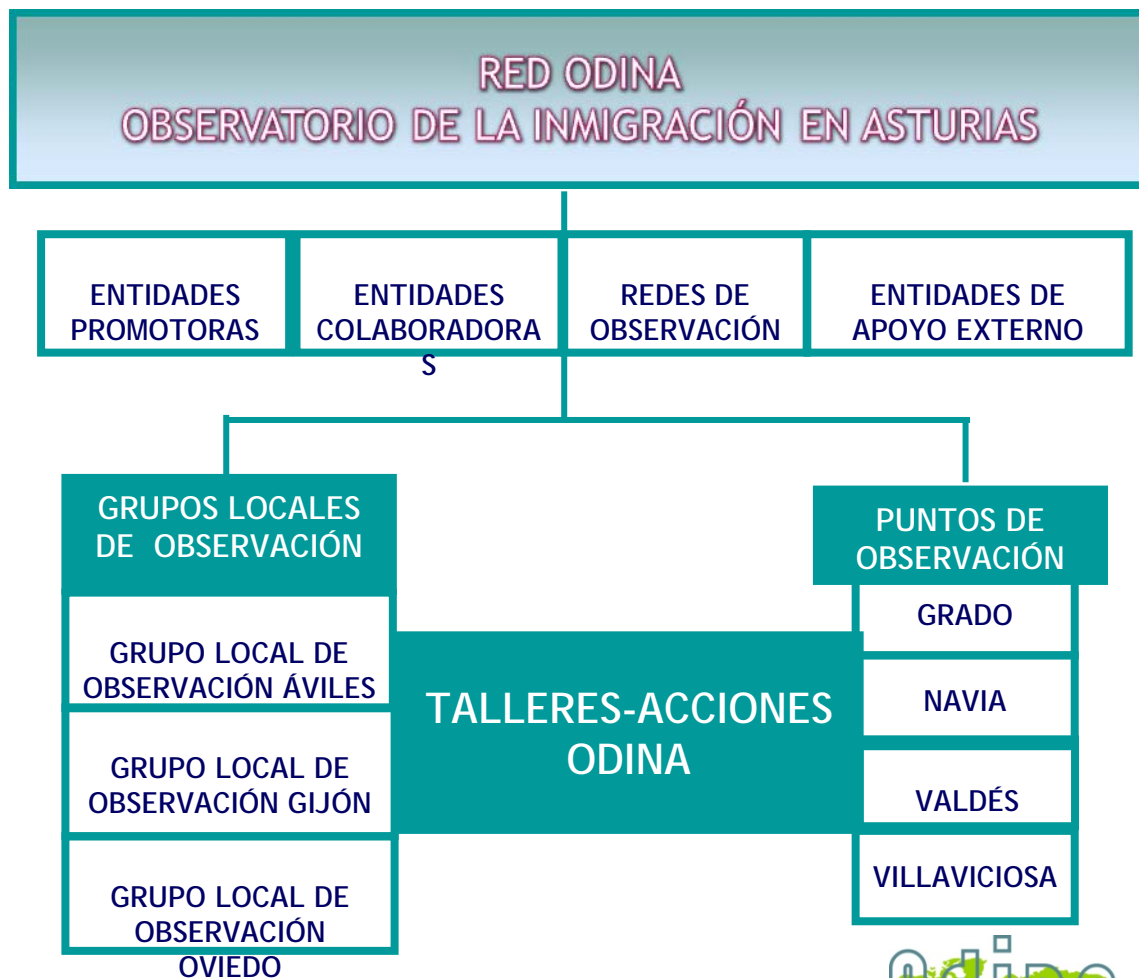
RED ODINA
OBSERVATORIO DE LA INMIGRACIÓN EN ASTURIAS

ENTIDADES PROMOTORAS

ENTIDADES COLABORADORA S

REDES DE OBSERVACIÓN

ENTIDADES DE APOYO EXTERNO

GRUPOS LOCALES DE OBSERVACIÓN

GRUPO LOCAL DE OBSERVACIÓN ÁVILES

GRUPO LOCAL DE OBSERVACIÓN GIJÓN

GRUPO LOCAL DE OBSERVACIÓN OVIEDO

TALLERES-ACCIONES ODINA

PUNTOS DE OBSERVACIÓN

GRADO

NAVIA

VALDÉS

VILLAVICIOSA

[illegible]